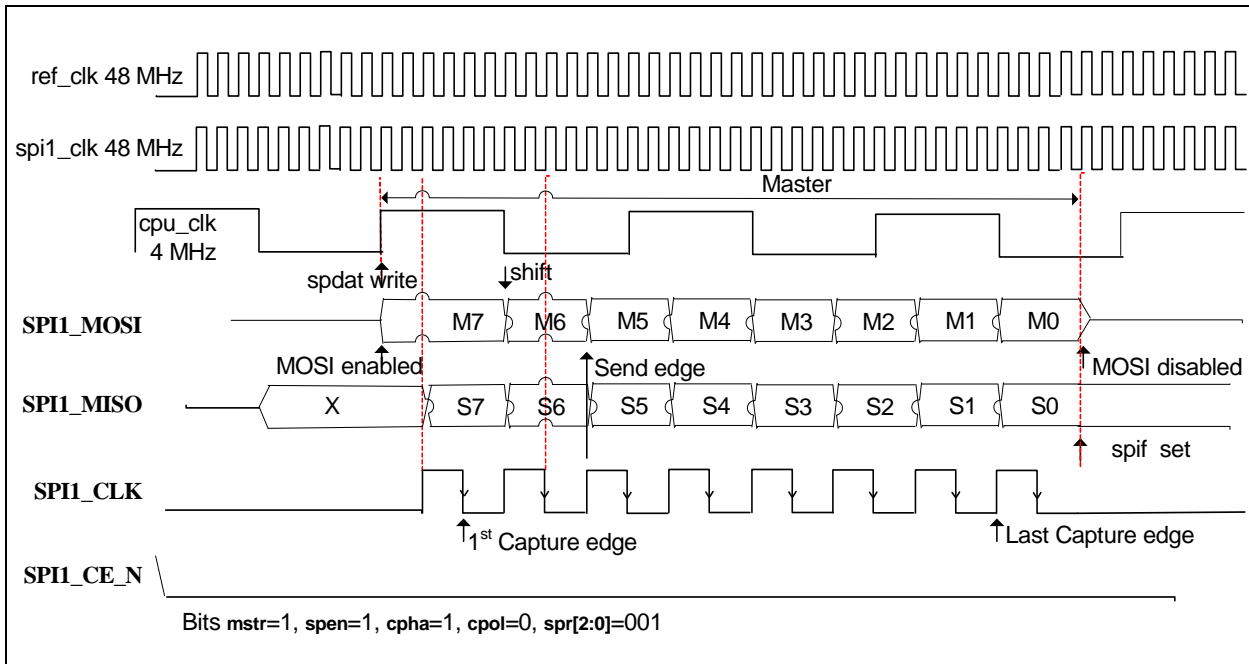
ref_clk 48 MHz

spi1_clk 48 MHz

Master

cpu_clk
4 MHz

spdat write

shift

SPI1_MOSI

M7

M6

M5

M4

M3

M2

M1

M0

MOSI enabled

Send edge

MOSI disabled

SPI1_MISO

X

S7

S6

S5

S4

S3

S2

S1

S0

spif set

SPI1_CLK

1$^{st}$ Capture edge

Last Capture edge

SPI1_CE_N

Bits mstr=1, spen=1, cpha=1, cpol=0, spr[2:0]=001